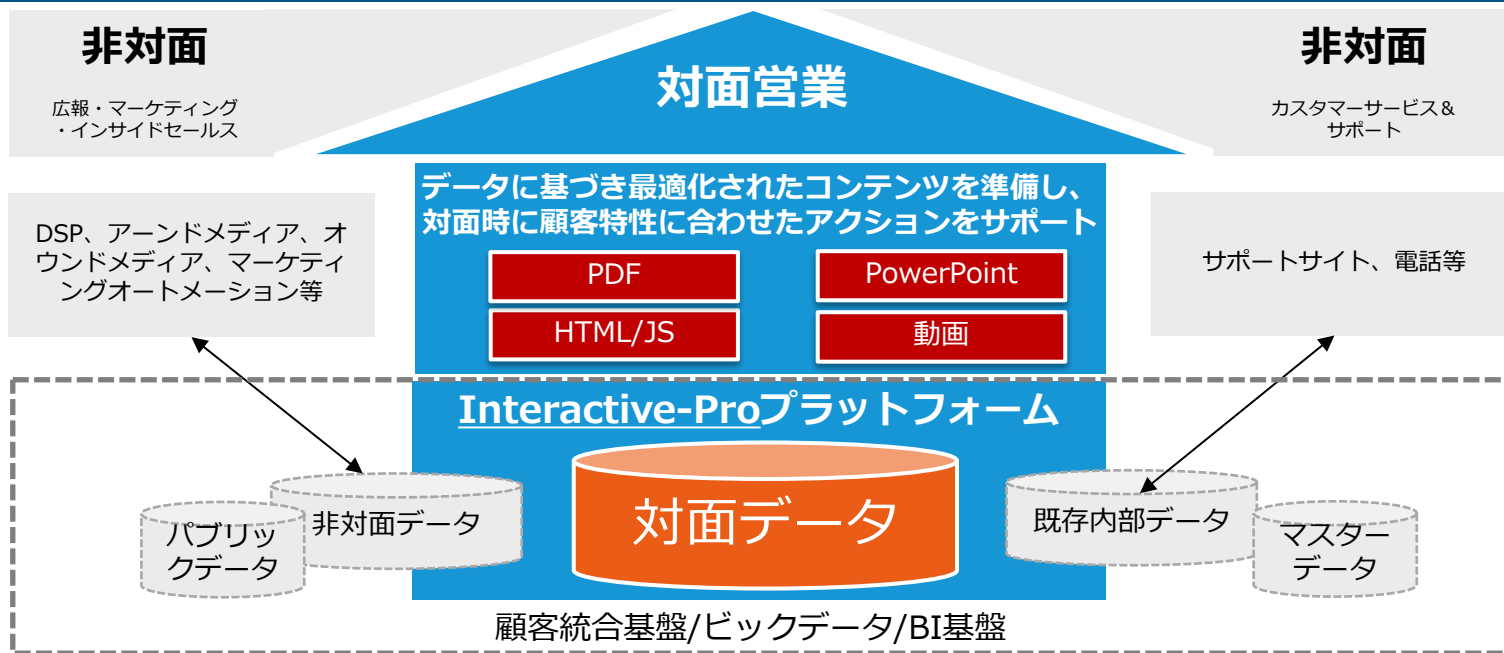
非対面

広報・マーケティング・インサイドセールス

対面営業

非対面

カスタマーサービス＆サポート

DSP、アーンドメディア、オウンドメディア、マーケティングオートメーション等

データに基づき最適化されたコンテンツを準備し、対面時に顧客特性に合わせたアクションをサポート

PDF

PowerPoint

HTML/JS

動画

サポートサイト、電話等

Interactive-Proプラットフォーム

非対面データ

パブリックデータ

対面データ

既存内部データ

マスターデータ

顧客統合基盤/ビックデータ/BI基盤